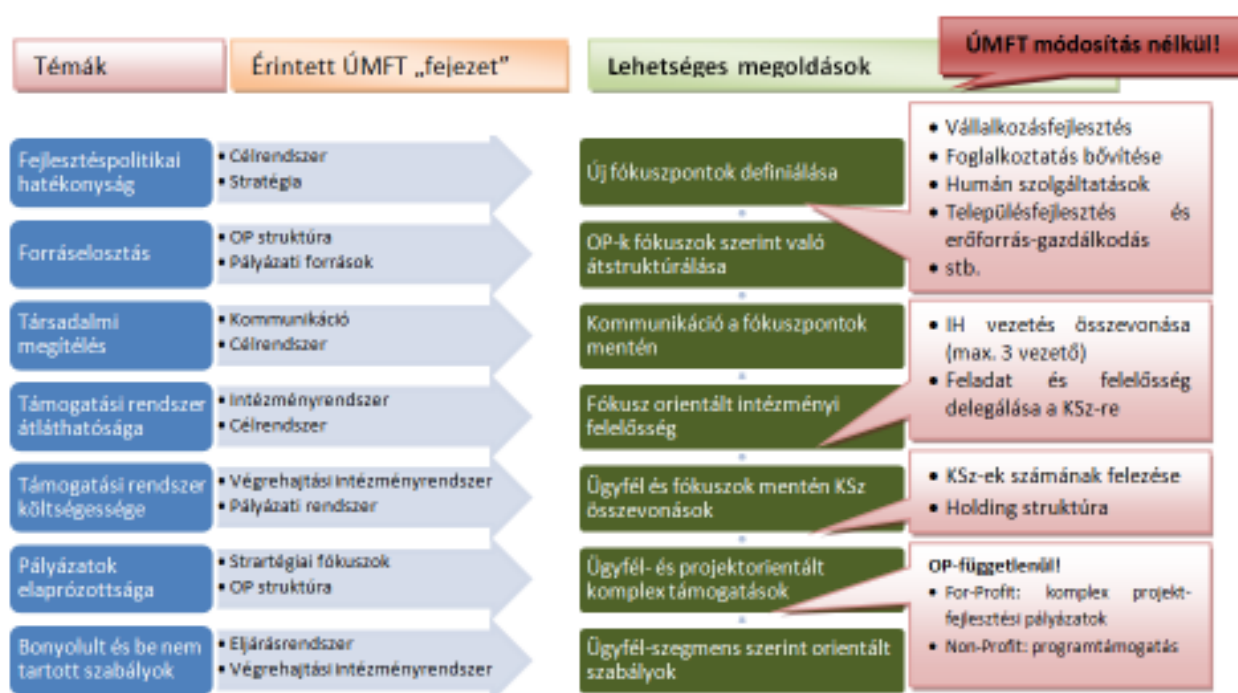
Témák

Érintett ÚMFT „fejezet”

Lehetséges megoldások

ÚMFT módosítás nélkül!

Fejlesztéspolitikai hatékonyság

• Célrendszer
• Stratégia

Új fókuszpontok definiálása

• Vállalkozásfejlesztés
• Foglalkoztatás bővítése
• Humán szolgáltatások
• Településfejlesztés és erőforrás-gazdálkodás
• stb.

Forráselosztás

• OP struktúra
• Pályázati források

OP-k fókuszok szerint való átstruktúrálása

Társadalmi megítélés

• Kommunikáció
• Célrendszer

Kommunikáció a fókuszpontok mentén

• IH vezetés összevonása (max. 3 vezető)
• Feladat és felelősség delegálása a KSz-re

Támogatási rendszer átláthatósága

• Intézményrendszer
• Célrendszer

Fókusz orientált intézményi felelősség

Támogatási rendszer költségessége

• Végrehajtási intézményrendszer
• Pályázati rendszer

Ügyfél és fókuszok mentén KSz összevonások

• KSz-ek számának felezése
• Holding struktúra

Pályázatok elaprózottsága

• Strartégiai fókuszok
• OP struktúra

Ügyfél- és projektorientált komplex támogatások

OP-függetlenül!
• For-Profit: komplex projekt-fejlesztési pályázatok
• Non-Profit: programtámogatás

Bonyolult és be nem tartott szabályok

• Eljárásrendszer
• Végrehajtási intézményrendszer

Ügyfél-szegmens szerint orientált szabályok